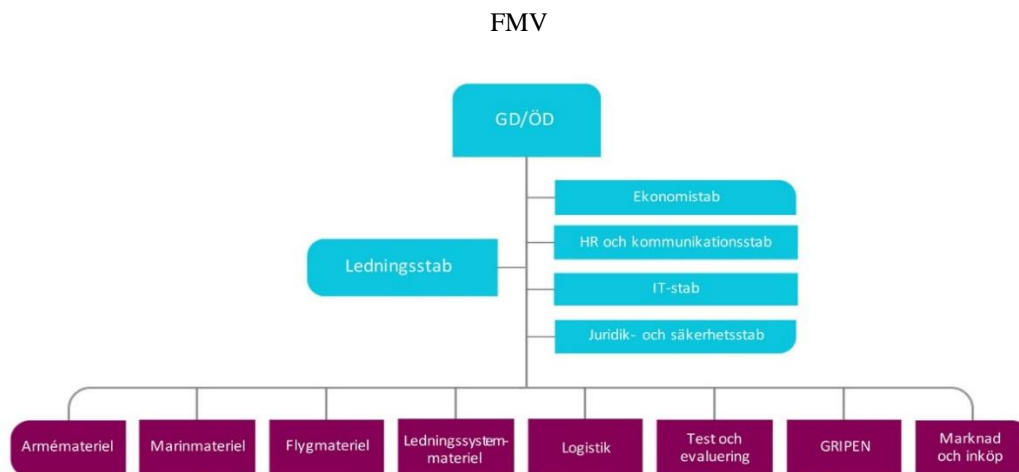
FMV

GD/ÖD

Ledningsstab

Ekonomistab

HR och kommunikationsstab

IT-stab

Juridik- och säkerhetsstab

Armémateriel

Marinmateriel

Flygmateriel

Ledningssystemmateriel

Logistik

Test och evaluering

GRIPEN

Marknad och inköp